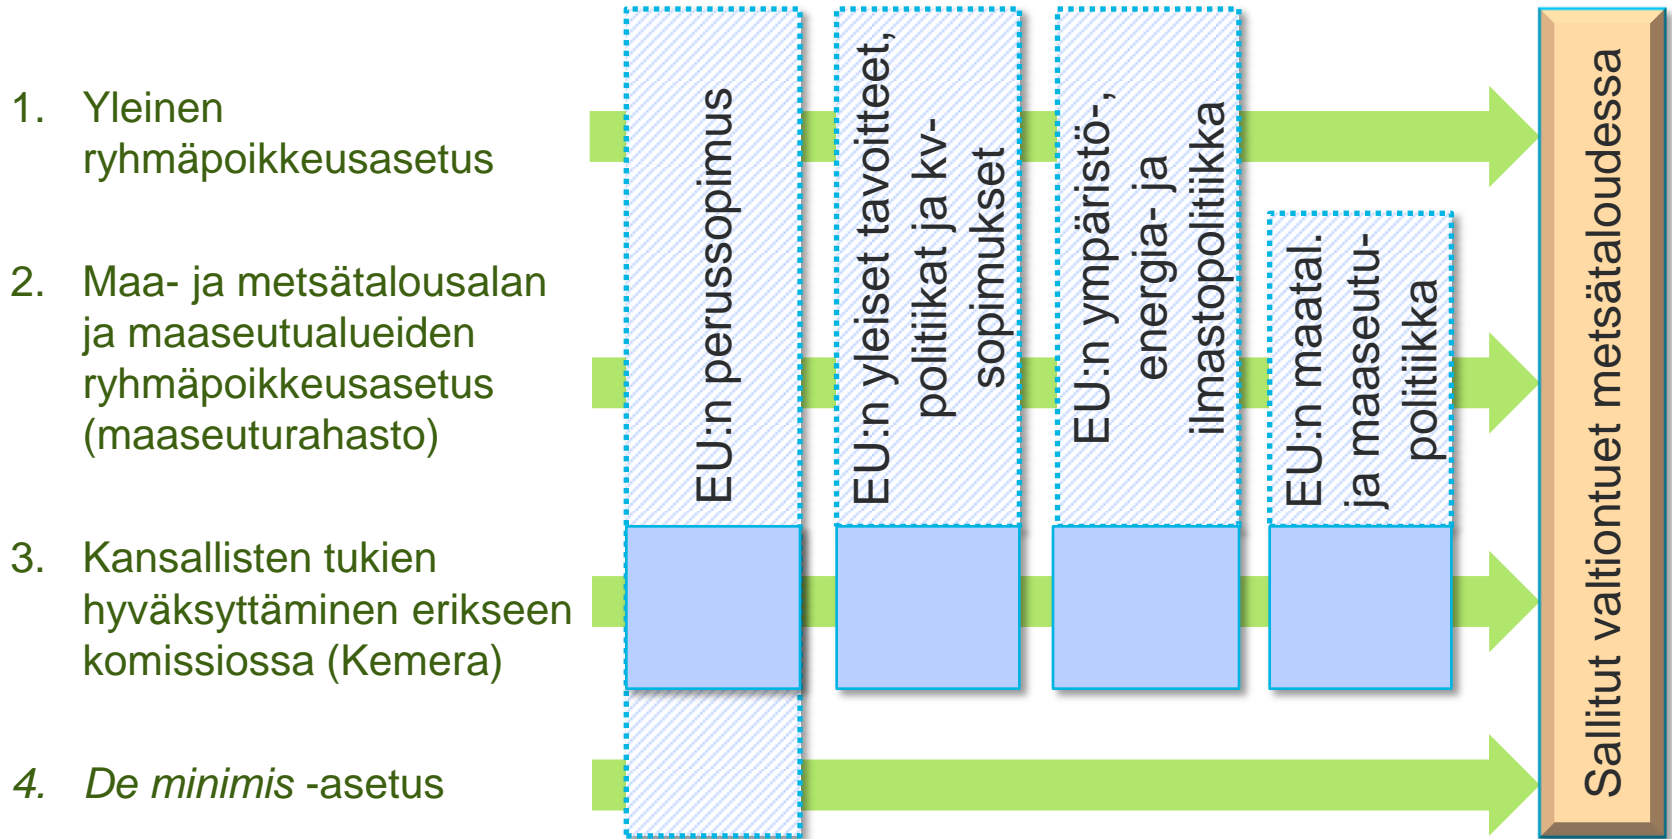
1. Yleinen ryhmäpoikkeusasetus

2. Maa- ja metsätalousalan ja maaseutualueiden ryhmäpoikkeusasetus (maaseuturahasto)

3. Kansallisten tukien hyväksyttäminen erikseen komissiossa (Kemera)

4. *De minimis* -asetus

EU:n perussopimus

EU:n yleiset tavoitteet, politiikat ja kv-sopimukset

EU:n ympäristö-, energia- ja ilmastopolitiikka

EU:n maatal. ja maaseutupolitiikka

Sallitut valtiontuet metsätaloudessa